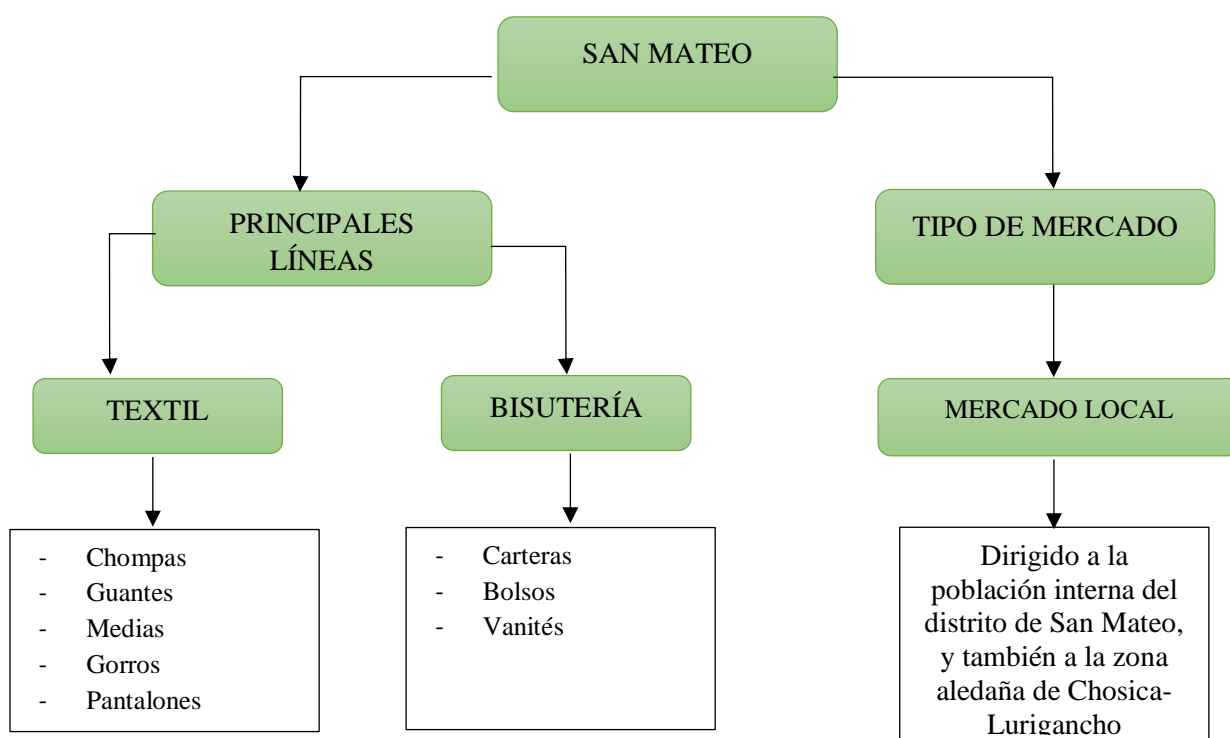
SAN MATEO

PRINCIPALES LÍNEAS

TIPO DE MERCADO

TEXTIL

BISUTERÍA

MERCADO LOCAL

- Chompas
- Guantes
- Medias
- Gorros
- Pantalones

- Carteras
- Bolsos
- Vanités

Dirigido a la población interna del distrito de San Mateo, y también a la zona aledaña de Chosica-Lurigancho